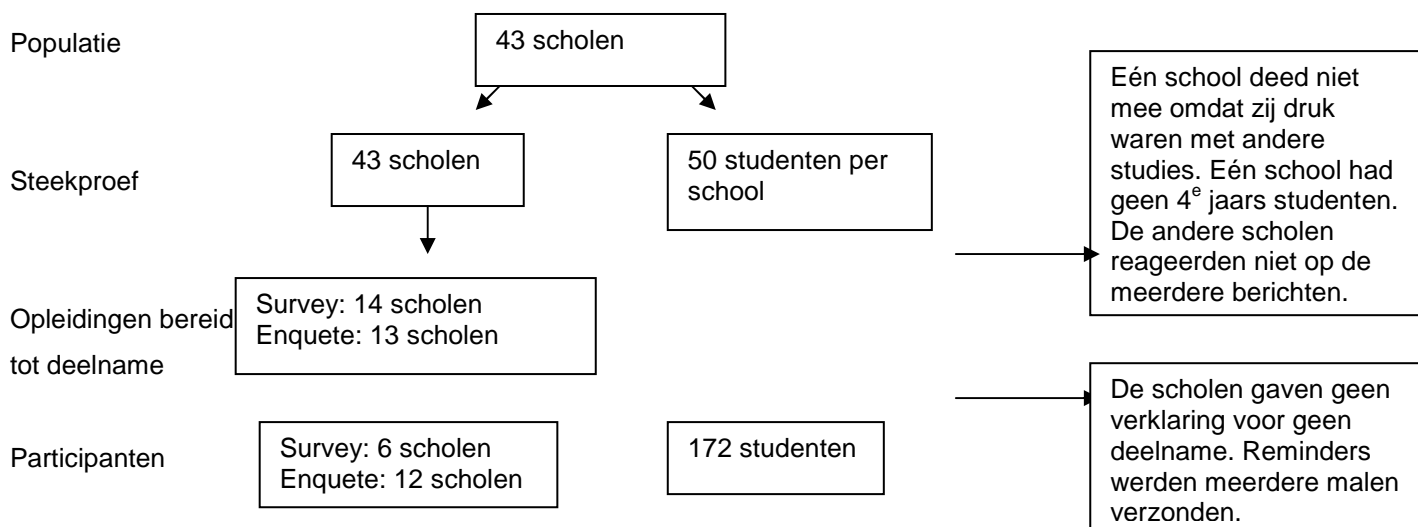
Populatie

43 scholen

Steekproef

43 scholen

50 studenten per school

Eén school deed niet mee omdat zij druk waren met andere studies. Eén school had geen 4$^{e}$ jaars studenten. De andere scholen reageerden niet op de meerdere berichten.

Opleidingen bereid tot deelname

Survey: 14 scholen
Enquete: 13 scholen

De scholen gaven geen verklaring voor geen deelname. Reminders werden meerdere malen verzonden.

Participanten

Survey: 6 scholen
Enquete: 12 scholen

172 studenten